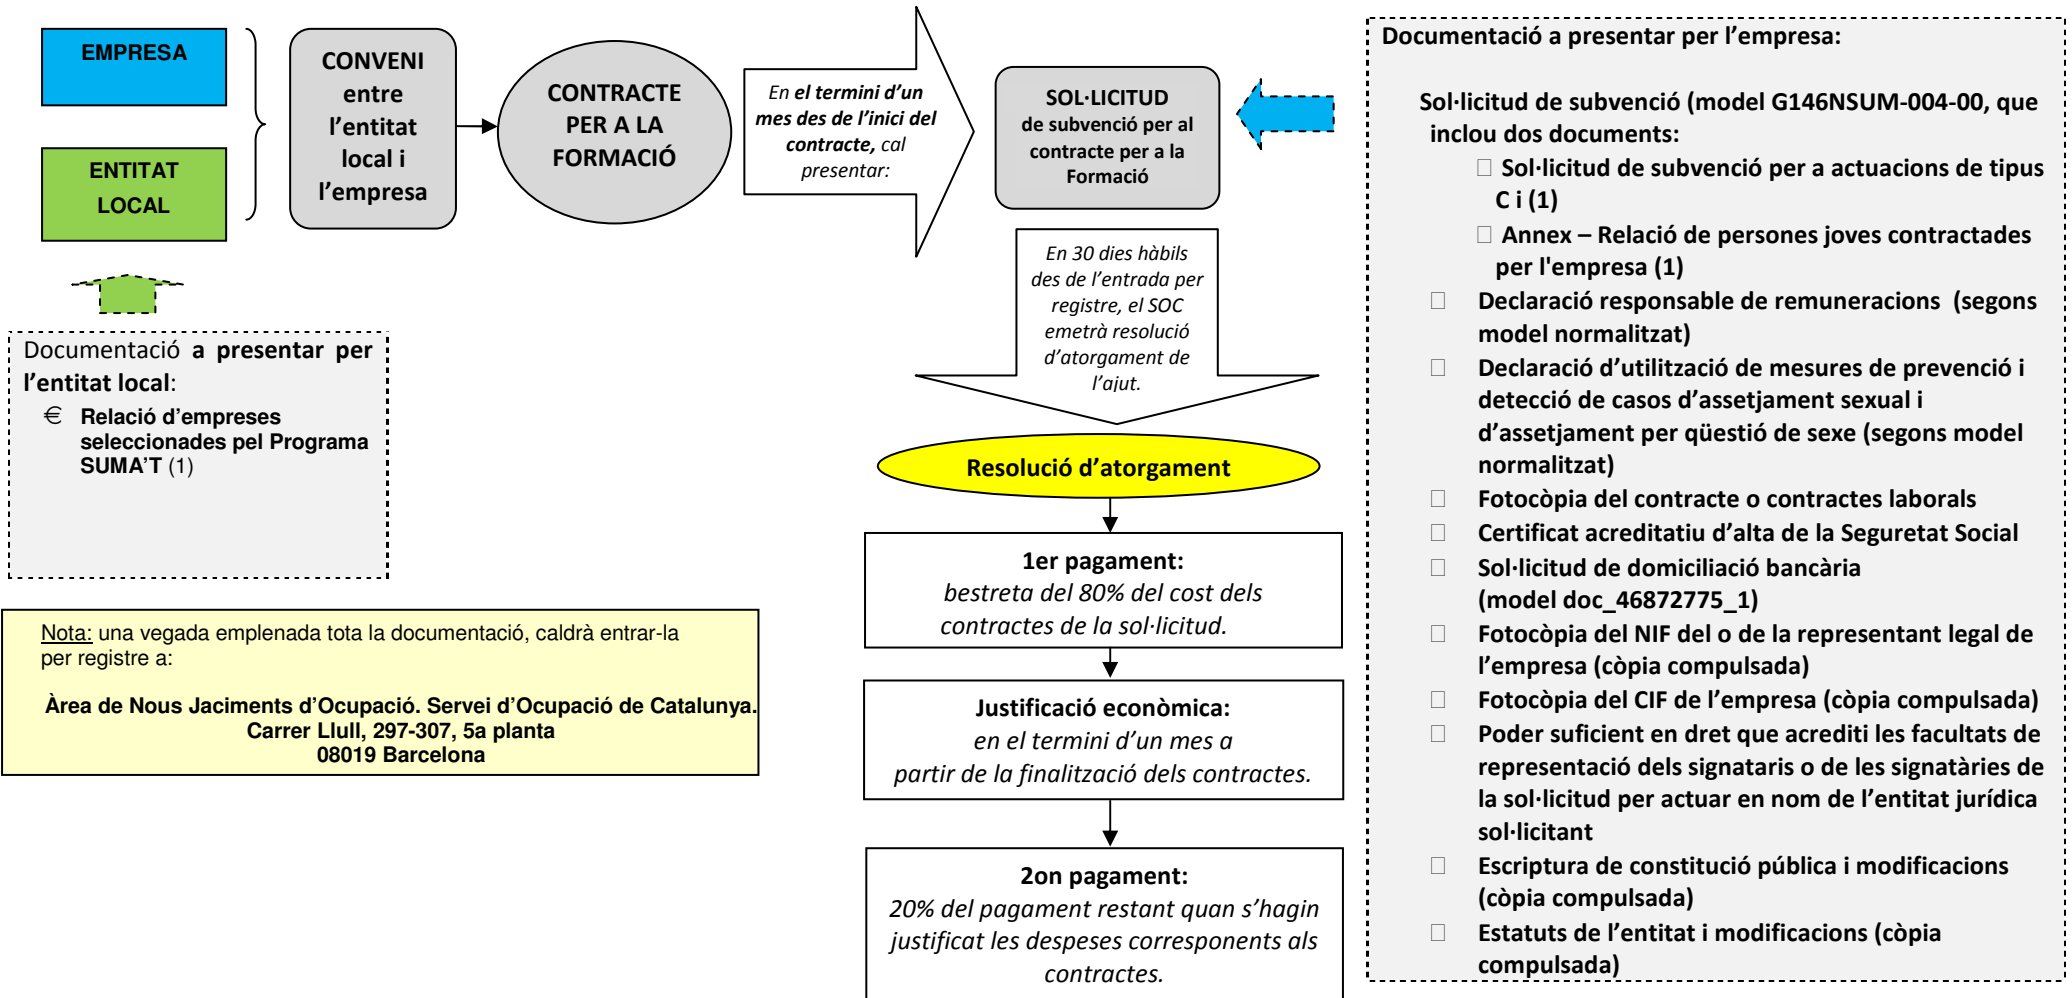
EMPRESA

ENTITAT LOCAL

CONVENI entre l'entitat local i l'empresa

CONTRACTE PER A LA FORMACIÓ

En el termini d'un mes des de l'inici del contracte, cal presentar:

SOL·LICITUD de subvenció per al contracte per a la Formació

Documentació a presentar per l'entitat local:
€ Relació d'empreses seleccionades pel Programa SUMA'T (1)

Nota: una vegada emplenada tota la documentació, caldrà entrar-la per registre a:

Àrea de Nous Jaciments d'Ocupació. Servei d'Ocupació de Catalunya.
Carrer Llull, 297-307, 5a planta
08019 Barcelona

En 30 dies hàbils des de l'entrada per registre, el SOC emetrà resolució d'atorgament de l'ajut.

Resolució d'atorgament

1er pagament:
bestreta del 80% del cost dels contractes de la sol·licitud.

Justificació econòmica:
en el termini d'un mes a partir de la finalització dels contractes.

2on pagament:
20% del pagament restant quan s'hagin justificat les despeses corresponents als contractes.

Documentació a presentar per l'empresa:

Sol·licitud de subvenció (model G146NSUM-004-00, que inclou dos documents:
Sol·licitud de subvenció per a actuacions de tipus C i (1)
Annex – Relació de persones joves contractades per l'empresa (1)
Declaració responsable de remuneracions (segons model normalitzat)
Declaració d'utilització de mesures de prevenció i detecció de casos d'assetjament sexual i d'assetjament per qüestió de sexe (segons model normalitzat)
Fotocòpia del contracte o contractes laborals
Certificat acreditatiu d'alta de la Seguretat Social
Sol·licitud de domiciliació bancària (model doc_46872775_1)
Fotocòpia del NIF del o de la representant legal de l'empresa (còpia compulsada)
Fotocòpia del CIF de l'empresa (còpia compulsada)
Poder suficient en dret que acrediti les facultats de representació dels signataris o de les signatàries de la sol·licitud per actuar en nom de l'entitat jurídica sol·licitant
Escriptura de constitució pública i modificacions (còpia compulsada)
Estatuts de l'entitat i modificacions (còpia compulsada)